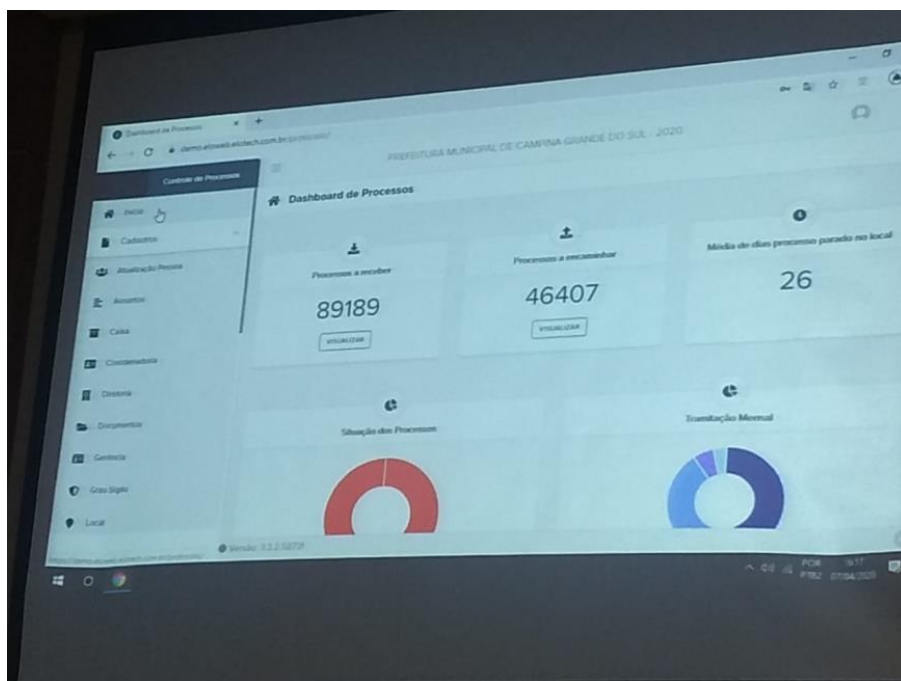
Dashboard de Processos
demo.eloweb.elotech.com.br/protocolo/
PREFEITURA MUNICIPAL DE CAMPINA GRANDE DO SUL - 2020
Controle de Processos
Início
Cadastros
Atualização Pessoa
Assuntos
Caixa
Coordenadoria
Diretoria
Documentos
Gerência
Grau Sigilo
Local
Dashboard de Processos
Processos a receber
89189
VISUALIZAR
Processos a encaminhar
46407
VISUALIZAR
Média de dias processo parado no local
26
Situação dos Processos
Tramitação Mensal
Versão: 3.2.2 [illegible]
POR PTB2
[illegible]
07/04/2020